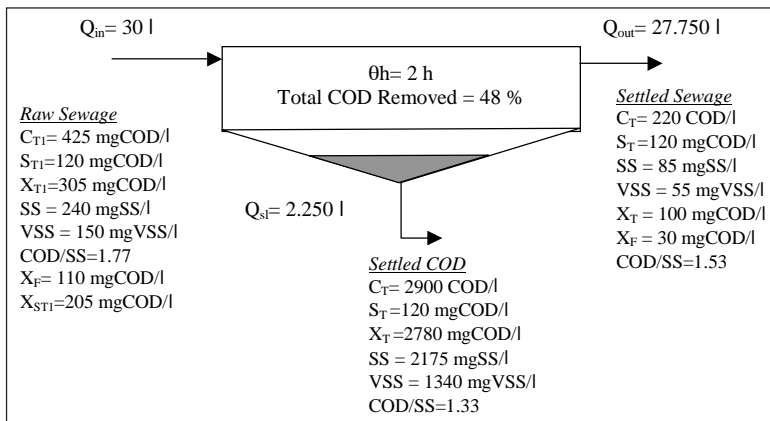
$Q_{in}$= 30 l

θh= 2 h
Total COD Removed = 48 %

$Q_{out}$= 27.750 l

*Raw Sewage*
$C_{T1}$= 425 mgCOD/l
$S_{T1}$=120 mgCOD/l
$X_{T1}$=305 mgCOD/l
SS = 240 mgSS/l
VSS = 150 mgVSS/l
COD/SS=1.77
$X_F$= 110 mgCOD/l
$X_{ST1}$=205 mgCOD/l

$Q_{sl}$= 2.250 l

*Settled COD*
$C_T$= 2900 COD/l
$S_T$=120 mgCOD/l
$X_T$=2780 mgCOD/l
SS = 2175 mgSS/l
VSS = 1340 mgVSS/l
COD/SS=1.33

*Settled Sewage*
$C_T$= 220 COD/l
$S_T$=120 mgCOD/l
SS = 85 mgSS/l
VSS = 55 mgVSS/l
$X_T$ = 100 mgCOD/l
$X_F$ = 30 mgCOD/l
COD/SS=1.53